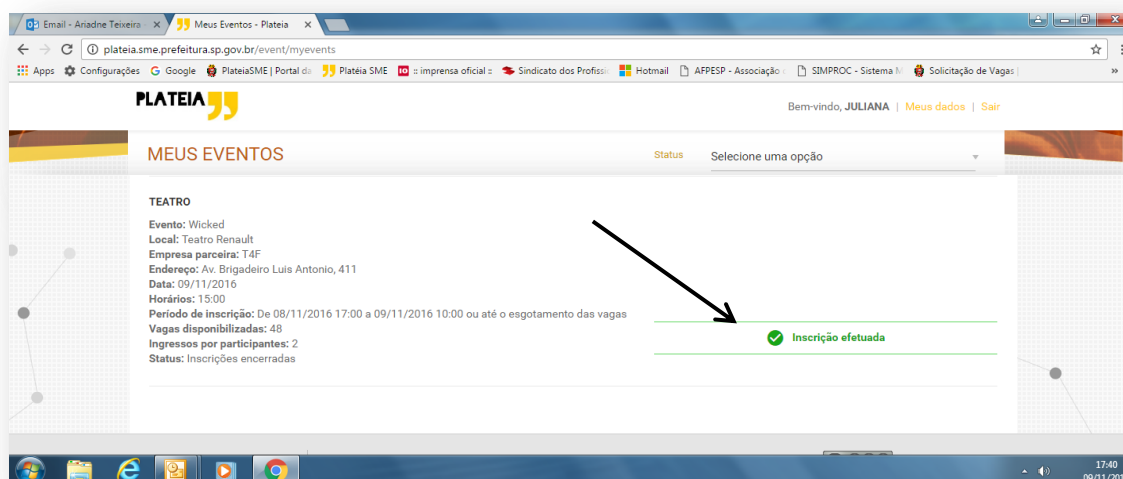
Email - Ariadne Teixeira · ×
Meus Eventos - Plateia ×

plateia.sme.prefeitura.sp.gov.br/event/myevents

Apps Configurações Google PlateiaSME | Portal da Platéia SME :: imprensa oficial :: Sindicato dos Profissi Hotmail AFPESP - Associação SIMPROC - Sistema M Solicitação de Vagas »

PLATEIA

Bem-vindo, JULIANA | Meus dados | Sair

MEUS EVENTOS

Status Selecione uma opção

TEATRO

Evento: Wicked
Local: Teatro Renault
Empresa parceira: T4F
Endereço: Av. Brigadeiro Luis Antonio, 411
Data: 09/11/2016
Horários: 15:00
Período de inscrição: De 08/11/2016 17:00 a 09/11/2016 10:00 ou até o esgotamento das vagas
Vagas disponibilizadas: 48
Ingressos por participantes: 2
Status: Inscrições encerradas

Inscrição efetuada

17:40
09/11/201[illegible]